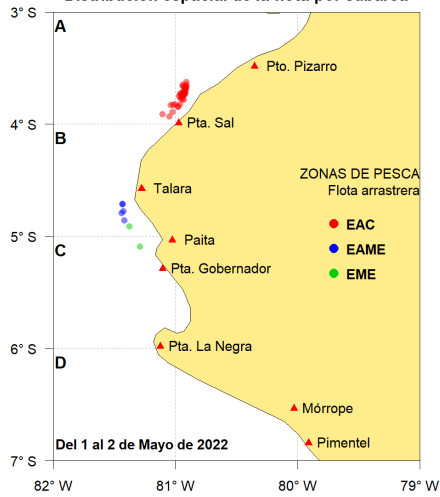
Distribución espacial de la flota por cubierta

3° S
4° S
5° S
6° S
7° S

A
B
C
D

Pto. Pizarro
Pta. Sal
Talara
Paita
Pta. Gobernador
Pta. La Negra
Mórrope
Pimentel

ZONAS DE PESCA
Flota arrastrera
EAC
EAME
EME

Del 1 al 2 de Mayo de 2022

82° W
81° W
80° W
79° W